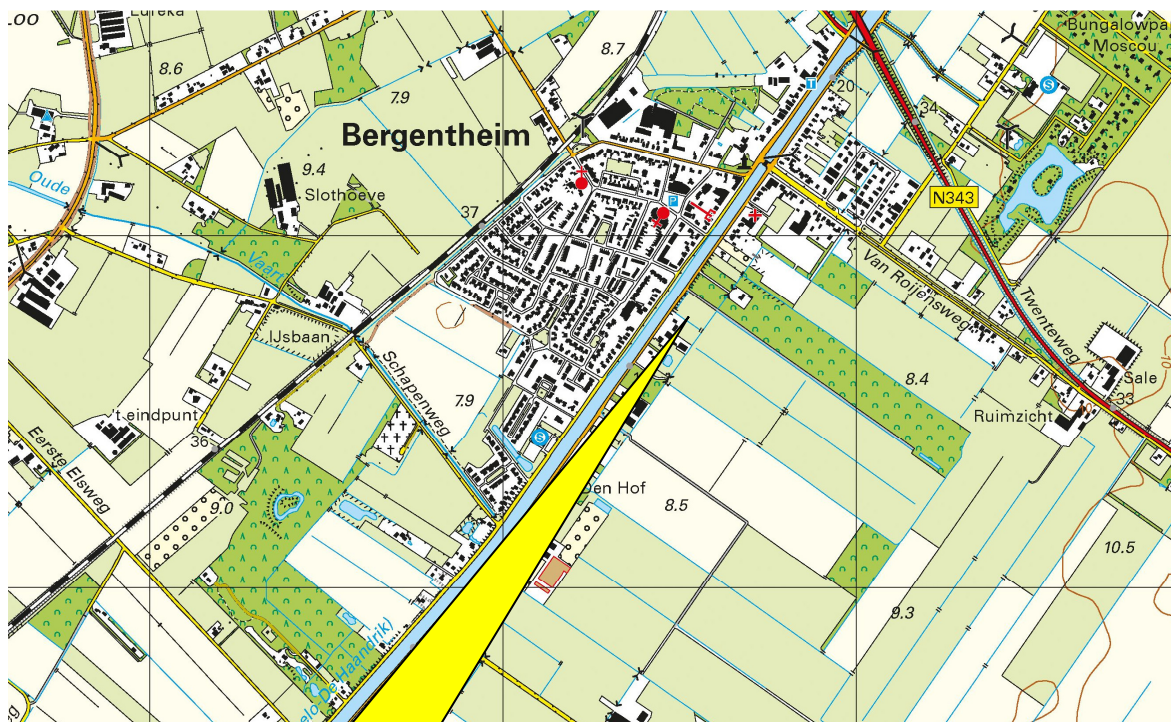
.00
Eureka
8.6
8.7
20
Bungalowpa
Moscou
7.9
34
Bergentheim
9.4
Oude
Slothoeve
37
N343
Vaart
Van Rojjensweg
Twenteweg
IJsbaan
Schapenweg
8.4
Sale
Ruimzicht
33
7.9
't eindpunt
36
Eerste Elsweg
Den Hof
8.5
9.0
10.5
9.3
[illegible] De Haandrik)